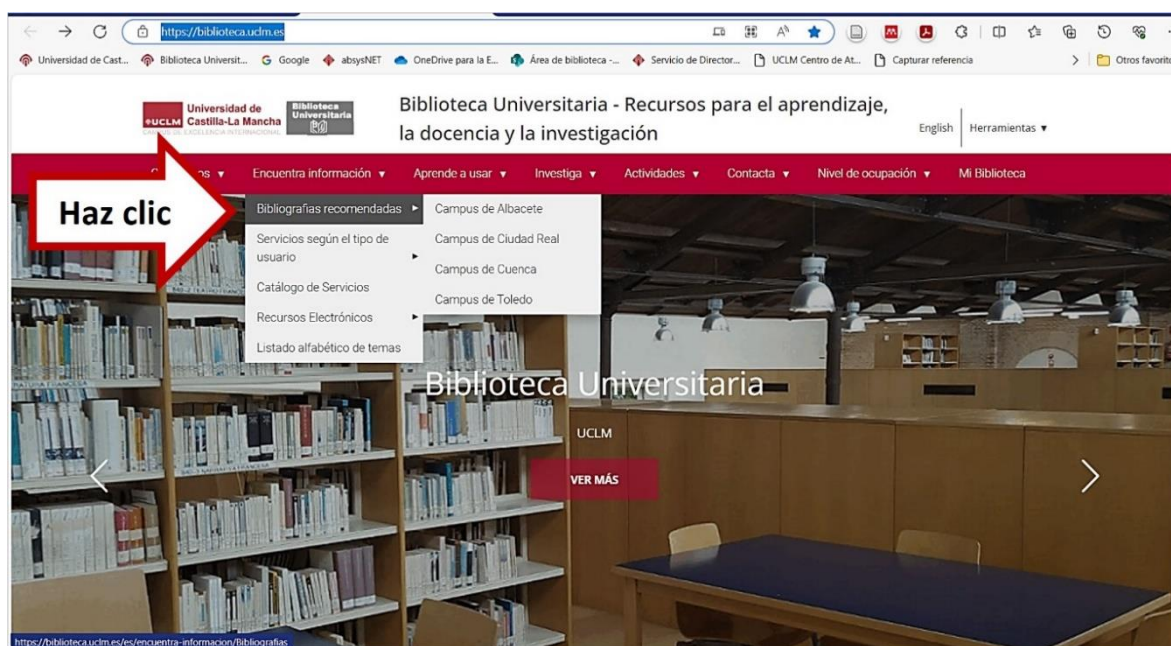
https://biblioteca.uclm.es

Universidad de Cast... Biblioteca Universit... Google absysNET OneDrive para la E... Área de biblioteca -... Servicio de Director... UCLM Centro de At... Capturar referencia Otros favoritos

UCLM Universidad de Castilla-La Mancha CAMPUS DE EXCELENCIA INTERNACIONAL Biblioteca Universitaria

Biblioteca Universitaria - Recursos para el aprendizaje, la docencia y la investigación

English Herramientas ▾

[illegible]os ▾ Encuentra información ▾ Aprende a usar ▾ Investiga ▾ Actividades ▾ Contacta ▾ Nivel de ocupación ▾ Mi Biblioteca

Haz clic

Bibliografías recomendadas ▸
Servicios según el tipo de usuario ▸
Catálogo de Servicios
Recursos Electrónicos ▸
Listado alfabético de temas

Campus de Albacete
Campus de Ciudad Real
Campus de Cuenca
Campus de Toledo

Biblioteca Universitaria

UCLM

VER MÁS

https://biblioteca.uclm.es/es/encuentra-informacion/Bibliografias